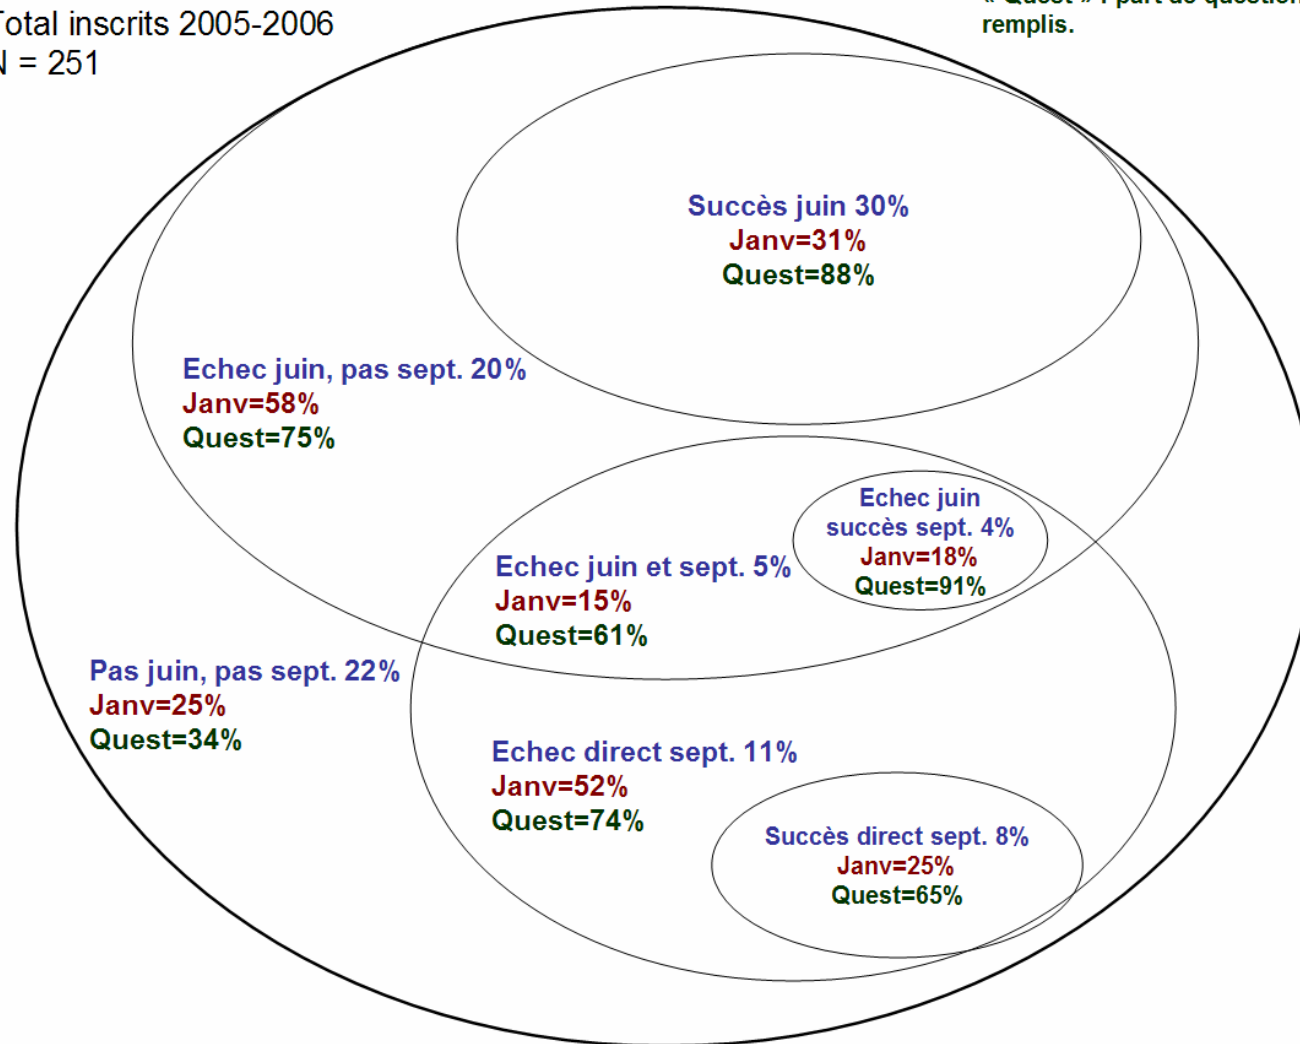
otal inscrits 2005-2006
N = 251

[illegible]
remplis.

Succès juin 30%
Janv=31%
Quest=88%

Echec juin, pas sept. 20%
Janv=58%
Quest=75%

Echec juin succès sept. 4%
Janv=18%
Quest=91%

Echec juin et sept. 5%
Janv=15%
Quest=61%

Pas juin, pas sept. 22%
Janv=25%
Quest=34%

Echec direct sept. 11%
Janv=52%
Quest=74%

Succès direct sept. 8%
Janv=25%
Quest=65%